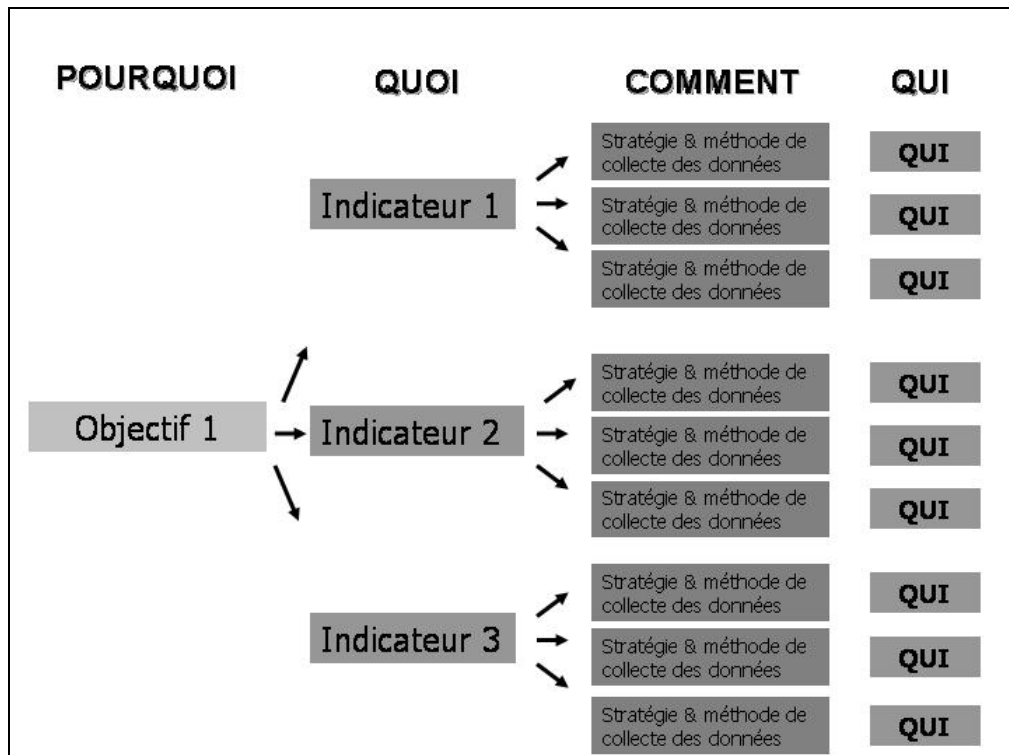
POURQUOI

QUOI

COMMENT

QUI

Indicateur 1

Stratégie & méthode de collecte des données

QUI

Stratégie & méthode de collecte des données

QUI

Stratégie & méthode de collecte des données

QUI

Objectif 1

Indicateur 2

Stratégie & méthode de collecte des données

QUI

Stratégie & méthode de collecte des données

QUI

Stratégie & méthode de collecte des données

QUI

Indicateur 3

Stratégie & méthode de collecte des données

QUI

Stratégie & méthode de collecte des données

QUI

Stratégie & méthode de collecte des données

QUI